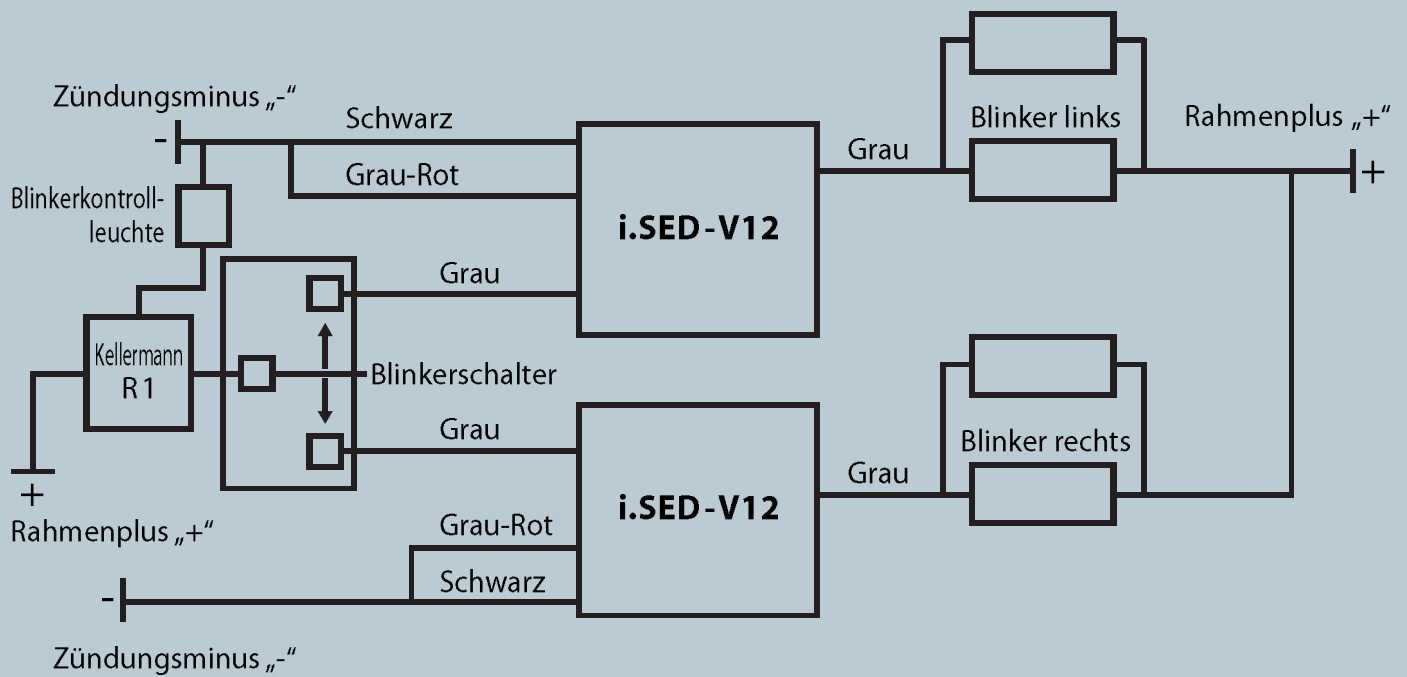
Zündungsminus „-“

-

Schwarz

Grau-Rot

Blinkerkontrollleuchte

i.SED-V12

Grau

Blinker links

Rahmenplus „+“

+

Grau

Kellermann R1

Blinkerschalter

Grau

Blinker rechts

Grau

i.SED-V12

+

Rahmenplus „+“

Grau-Rot

Schwarz

-

Zündungsminus „-“